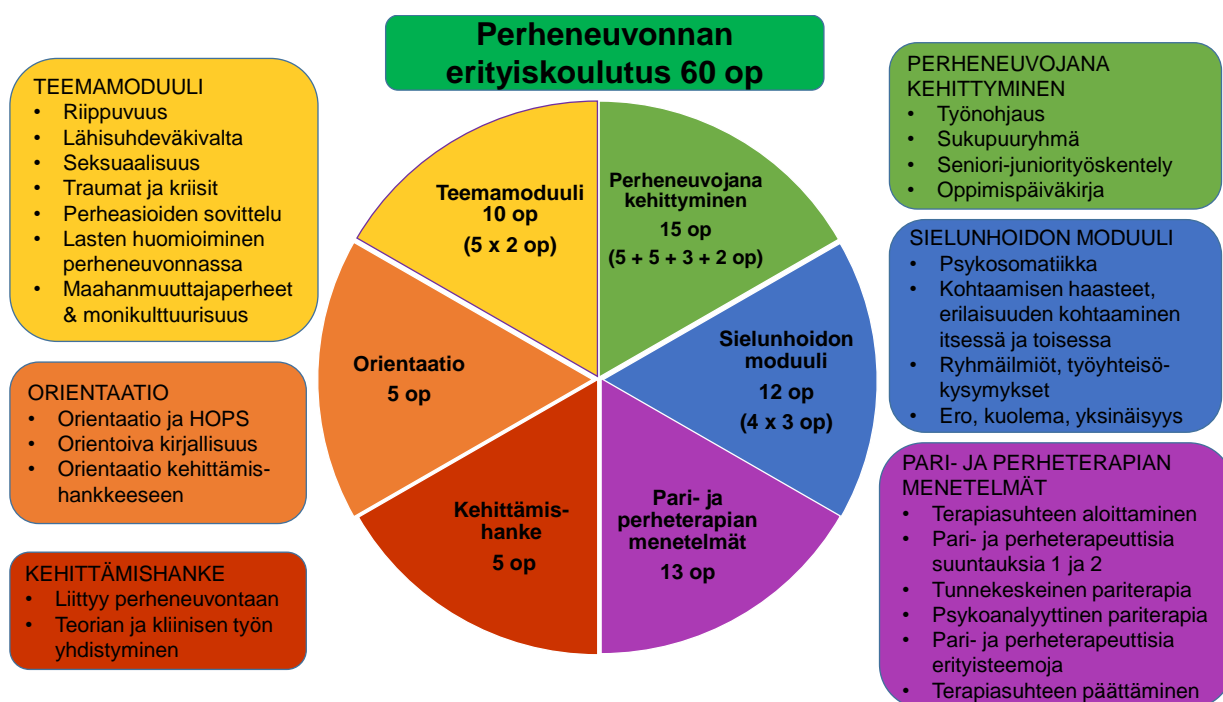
Perheneuvonnan erityiskoulutus 60 op

TEEMAMODUULI
- Riippuvuus
- Lähisuhdeväkivalta
- Seksuaalisuus
- Traumat ja kriisit
- Perheasioiden sovittelu
- Lasten huomioiminen perheneuvonnassa
- Maahanmuuttajaperheet & monikulttuurisuus

ORIENTAATIO
- Orientaatio ja HOPS
- Orientoiva kirjallisuus
- Orientaatio kehittämishankkeeseen

KEHITTÄMISHANKE
- Liittyy perheneuvontaan
- Teorian ja kliinisen työn yhdistyminen

Teemamoduuli 10 op (5 x 2 op)

Perheneuvojana kehittyminen 15 op (5 + 5 + 3 + 2 op)

Sielunhoidon moduuli 12 op (4 x 3 op)

Pari- ja perheterapian menetelmät 13 op

Kehittämishanke 5 op

Orientaatio 5 op

PERHENEUVOJANA KEHITTYMINEN
- Työnohjaus
- Sukupuuryhmä
- Seniori-juniorityöskentely
- Oppimispäiväkirja

SIELUNHOIDON MODUULI
- Psykosomatiikka
- Kohtaamisen haasteet, erilaisuuden kohtaaminen itsessä ja toisessa
- Ryhmäilmiöt, työyhteisökysymykset
- Ero, kuolema, yksinäisyys

PARI- JA PERHETERAPIAN MENETELMÄT
- Terapiasuhteen aloittaminen
- Pari- ja perheterapeuttisia suuntauksia 1 ja 2
- Tunnekeskeinen pariterapia
- Psykoanalyyttinen pariterapia
- Pari- ja perheterapeuttisia erityisteemoja
- Terapiasuhteen päättäminen